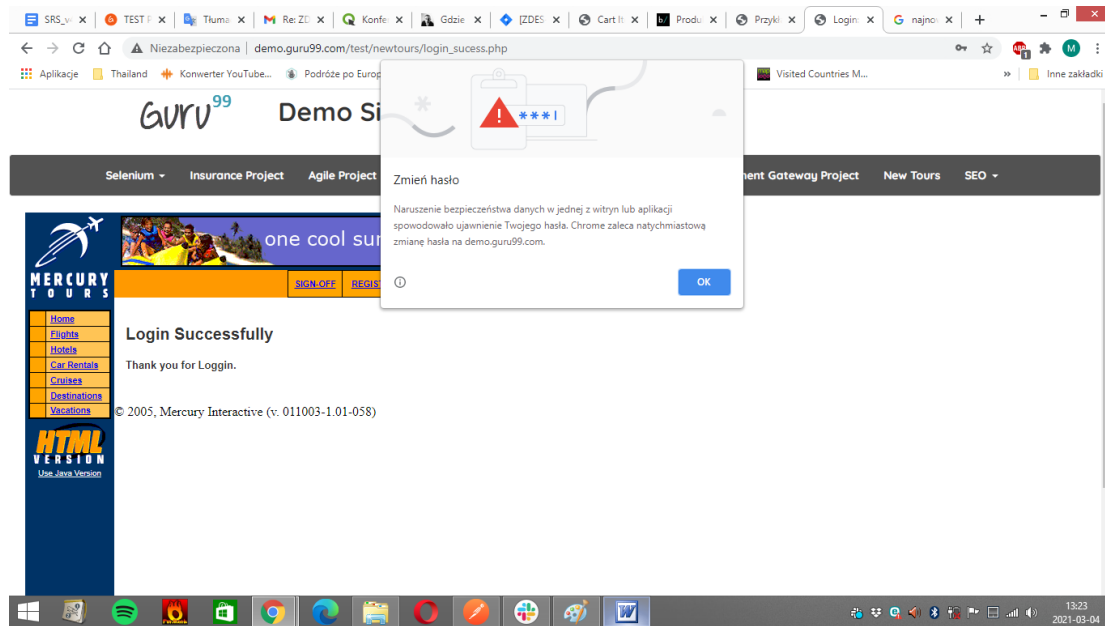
SRS_v × TEST F × Tłuma × Re: ZD × Konfe × Gdzie × [ZDES × Cart It × Produ × Przykł × Login × najnow × +

Niezabezpieczona | demo.guru99.com/test/newtours/login_sucess.php

Aplikacje Thailand Konwerter YouTube... Podróże po Europ Visited Countries M... » Inne zakładki

Guru99 Demo Si

Selenium ▾ Insurance Project Agile Project ment Gateway Project New Tours SEO ▾

***|

Zmień hasło

Naruszenie bezpieczeństwa danych w jednej z witryn lub aplikacji spowodowało ujawnienie Twojego hasła. Chrome zaleca natychmiastową zmianę hasła na demo.guru99.com.

OK

MERCURY TOURS

one cool sur

SIGN-OFF REGIS

Home
Flights
Hotels
Car Rentals
Cruises
Destinations
Vacations

HTML VERSION
Use Java Version

Login Successfully

Thank you for Loggin.

© 2005, Mercury Interactive (v. 011003-1.01-058)

13:23
2021-03-04